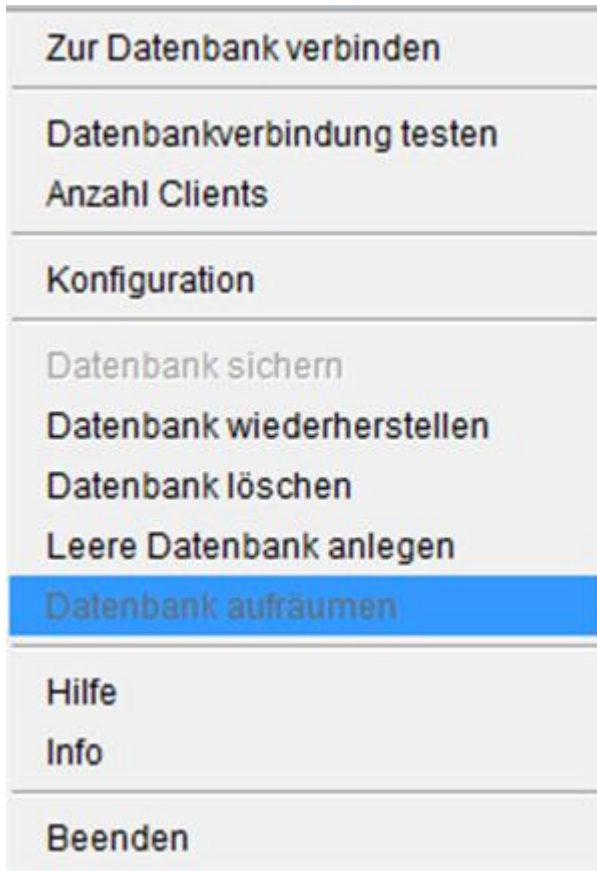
Zur Datenbank verbinden

Datenbankverbindung testen
Anzahl Clients

Konfiguration

Datenbank sichern
Datenbank wiederherstellen
Datenbank löschen
Leere Datenbank anlegen
Datenbank aufräumen

Hilfe
Info

Beenden